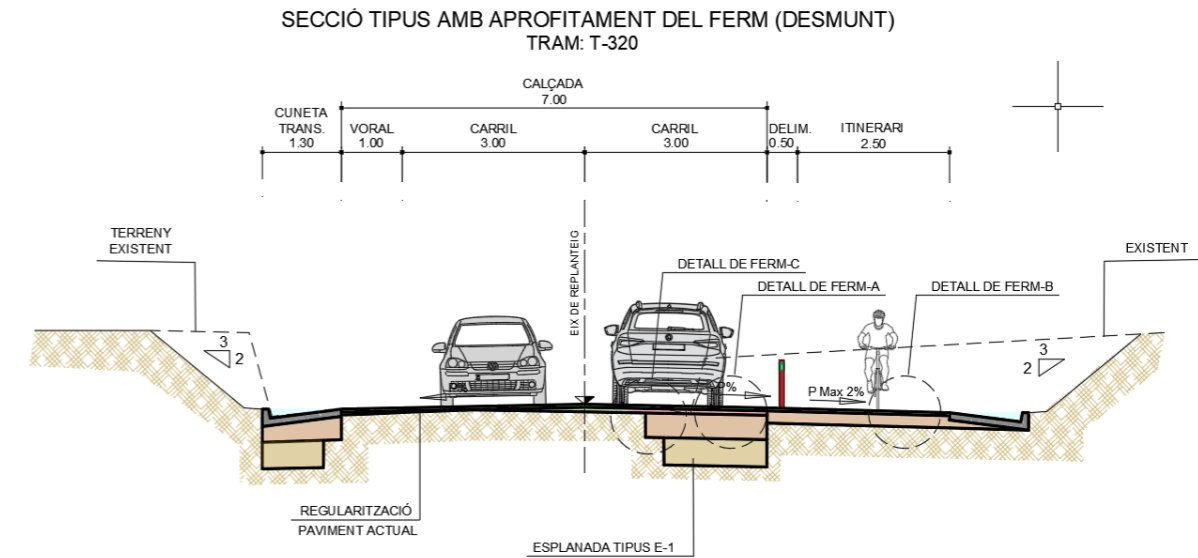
SECCIÓ TIPUS AMB APROFITAMENT DEL FERM (DESMUNT)
TRAM: T-320

CALÇADA
7.00

CUNETA TRANS.
1.30

VORAL
1.00

CARRIL
3.00

CARRIL
3.00

DELIM.
0.50

ITINERARI
2.50

TERRENY EXISTENT

EXISTENT

EIX DE REPLANTEIG

DETALL DE FERM-C

DETALL DE FERM-A

DETALL DE FERM-B

3
2

3
2

2%

P Max 2%

REGULARITZACIÓ
PAVIMENT ACTUAL

ESPLANADA TIPUS E-1